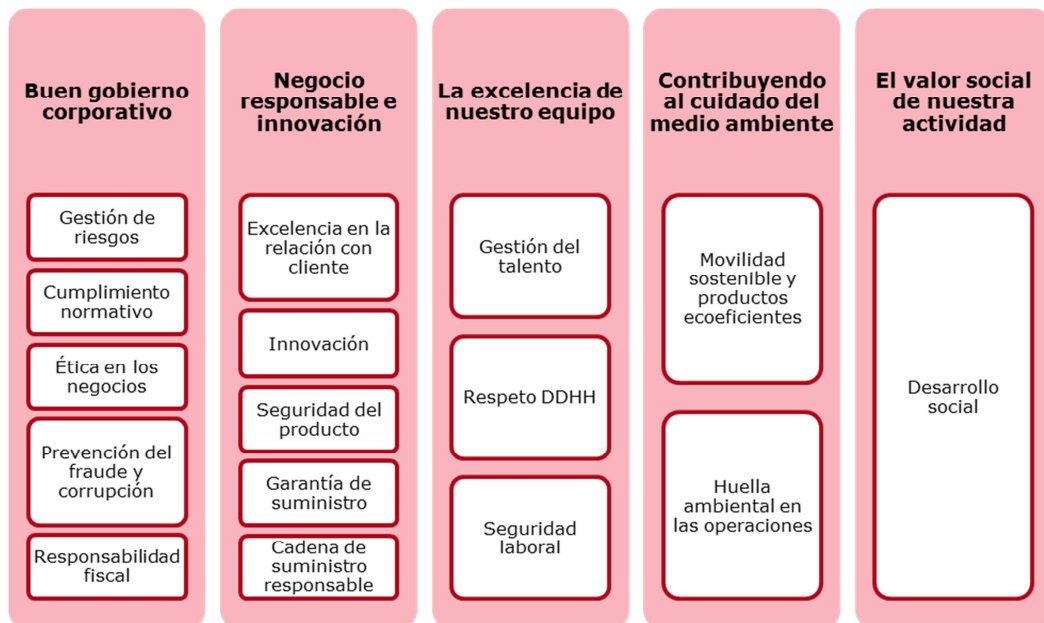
Buen gobierno corporativo

Gestión de riesgos

Cumplimiento normativo

Ética en los negocios

Prevención del fraude y corrupción

Responsabilidad fiscal

Negocio responsable e innovación

Excelencia en la relación con cliente

Innovación

Seguridad del producto

Garantía de suministro

Cadena de suministro responsable

La excelencia de nuestro equipo

Gestión del talento

Respeto DDHH

Seguridad laboral

Contribuyendo al cuidado del medio ambiente

Movilidad sostenible y productos ecoeficientes

Huella ambiental en las operaciones

El valor social de nuestra actividad

Desarrollo social